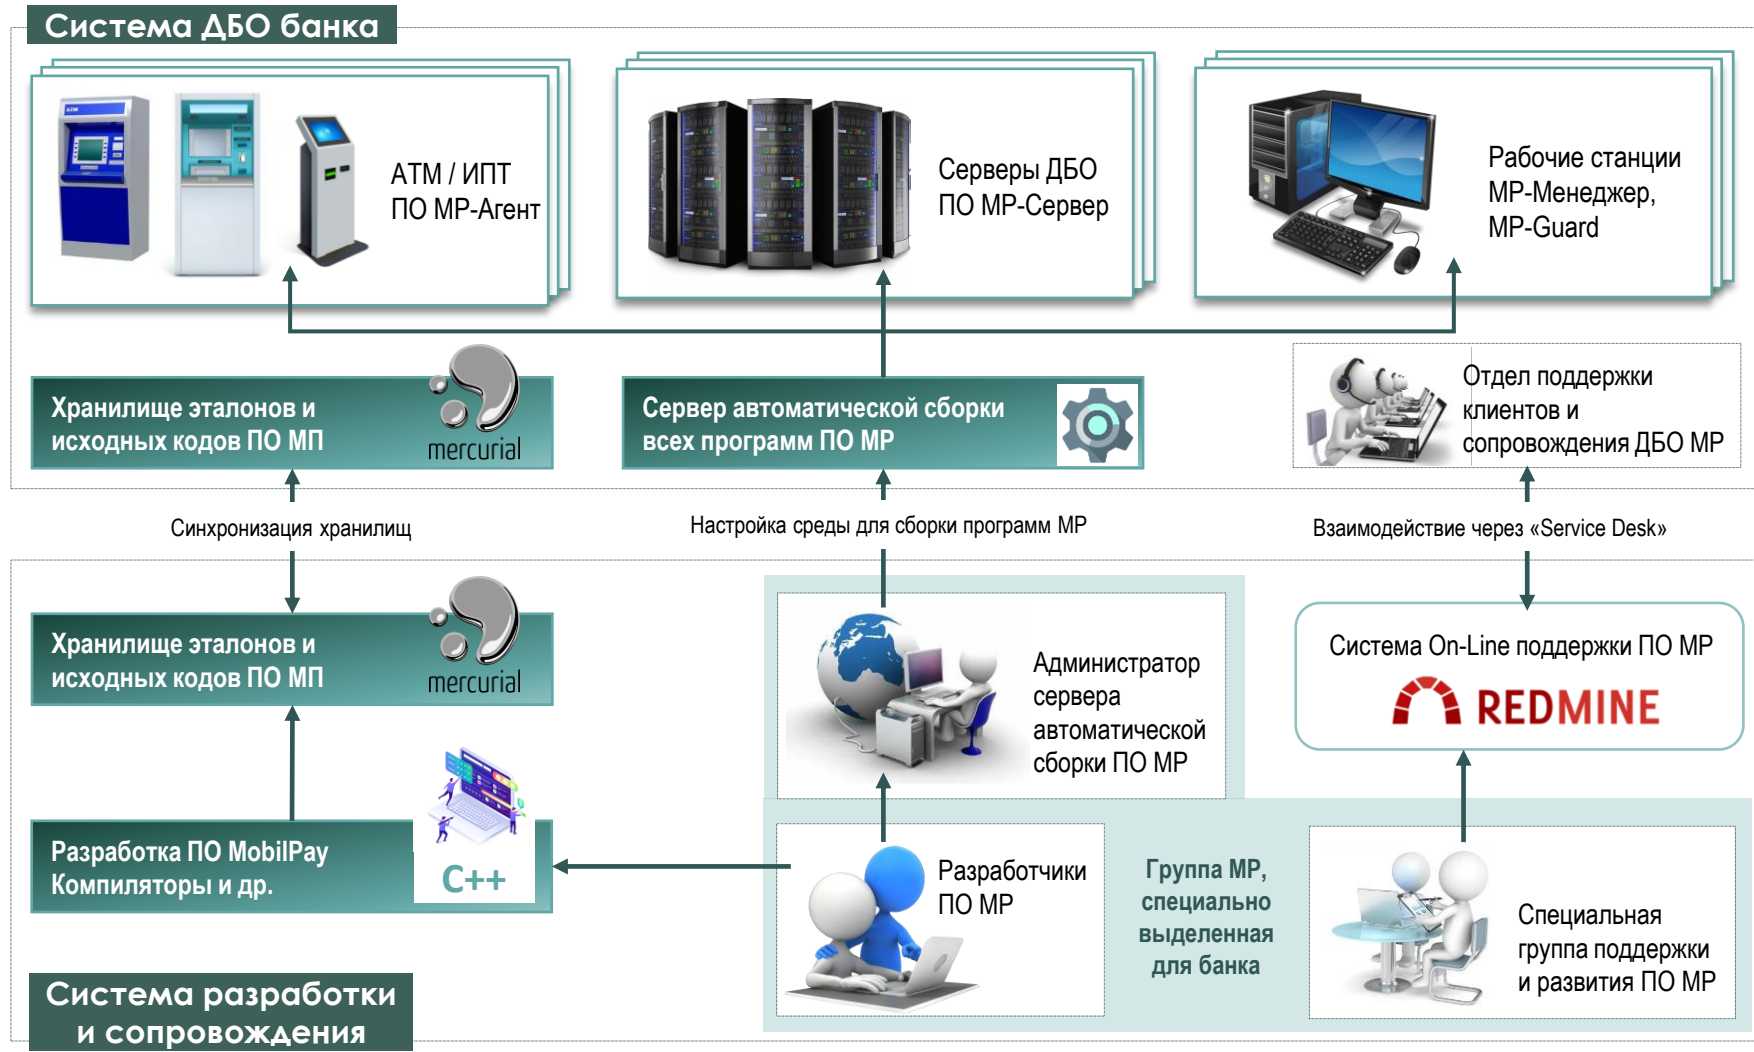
Система ДБО банка

АТМ / ИПТ
ПО МР-Агент

Серверы ДБО
ПО МР-Сервер

Рабочие станции
МР-Менеджер,
МР-Guard

Хранилище эталонов и исходных кодов ПО МП

mercurial

Сервер автоматической сборки всех программ ПО МР

Отдел поддержки клиентов и сопровождения ДБО МР

Синхронизация хранилищ

Настройка среды для сборки программ МР

Взаимодействие через «Service Desk»

Хранилище эталонов и исходных кодов ПО МП

mercurial

Администратор сервера автоматической сборки ПО МР

Система On-Line поддержки ПО МР

REDMINE

Разработка ПО MobilPay
Компиляторы и др.

C++

Разработчики ПО МР

Группа МР, специально выделенная для банка

Специальная группа поддержки и развития ПО МР

Система разработки и сопровождения